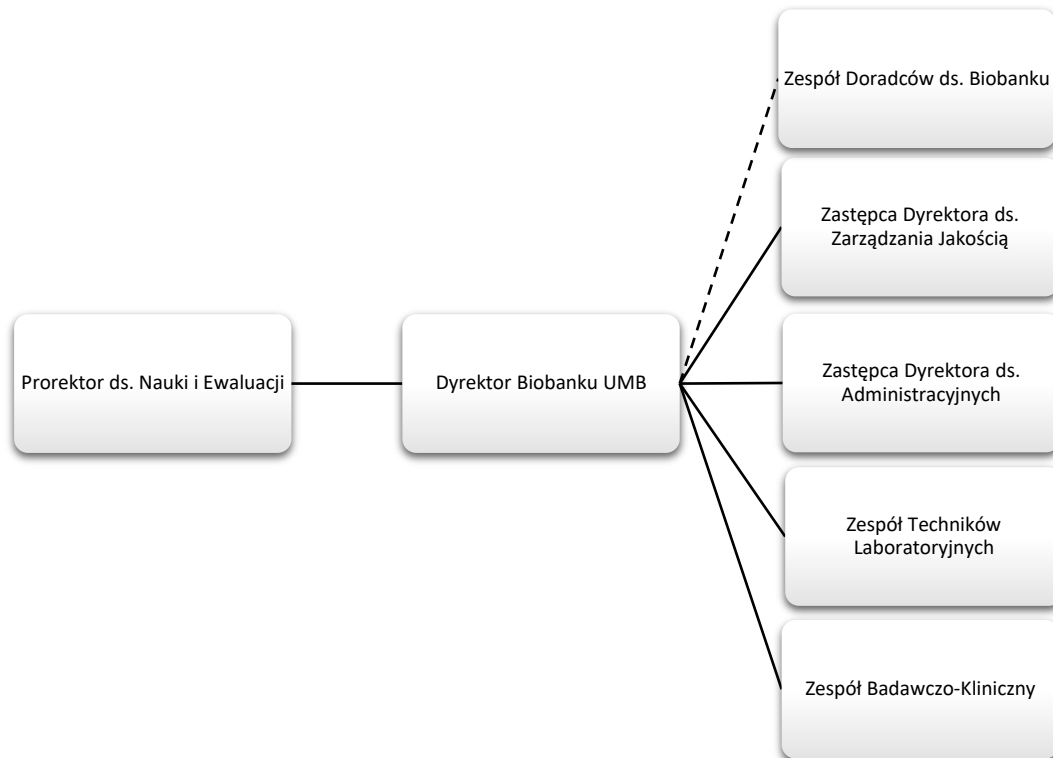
Prorektor ds. Nauki i Ewaluacji

Dyrektor Biobanku UMB

Zespół Doradców ds. Biobanku

Zastępca Dyrektora ds. Zarządzania Jakością

Zastępca Dyrektora ds. Administracyjnych

Zespół Techników Laboratoryjnych

Zespół Badawczo-Kliniczny